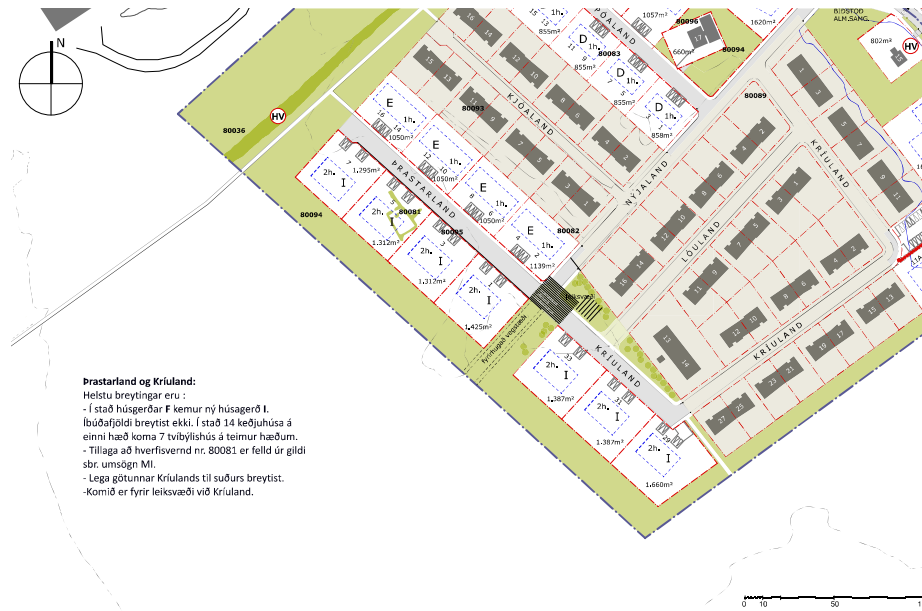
N

80036

HV

80094

80093

KJÓALAND

ÞRASTARLAND

NÝJALAND

LÓULAND

KRÍULAND

80089

80083

80096

80094

HV

80081

80085

80082

E
1050m²

E
1050m²

E
1050m²

E
1h.
1139m²

1h.

1h.

2h.
I
1.295m²

2h.
I

1.312m²

2h.
I
1.312m²

2h.
I

1.425m²

D
1h.
855m²

D
1h.
855m²

D
1h.
855m²

D
1h.
858m²

1h.
855m²

1057m²

660m²

1620m²

802m²

BIÐSTÖÐ
ALM.SAMG.

Leiksvæði

2h.
I
1.387m²

2h.
I
1.387m²

2h.
I
1.660m²

Þrastarland og Kríuland:
Helstu breytingar eru :
- Í stað húsgerðar F kemur ný húsagerð I. Íbúðafjöldi breytist ekki. Í stað 14 keðjuhúsa á einni hæð koma 7 tvíbýlishús á teimur hæðum.
- Tillaga að hverfisvernd nr. 80081 er felld úr gildi sbr. umsögn MI.
- Lega götunnar Kríulands til suðurs breytist.
-Komið er fyrir leiksvæði við Kríuland.

0 10 50